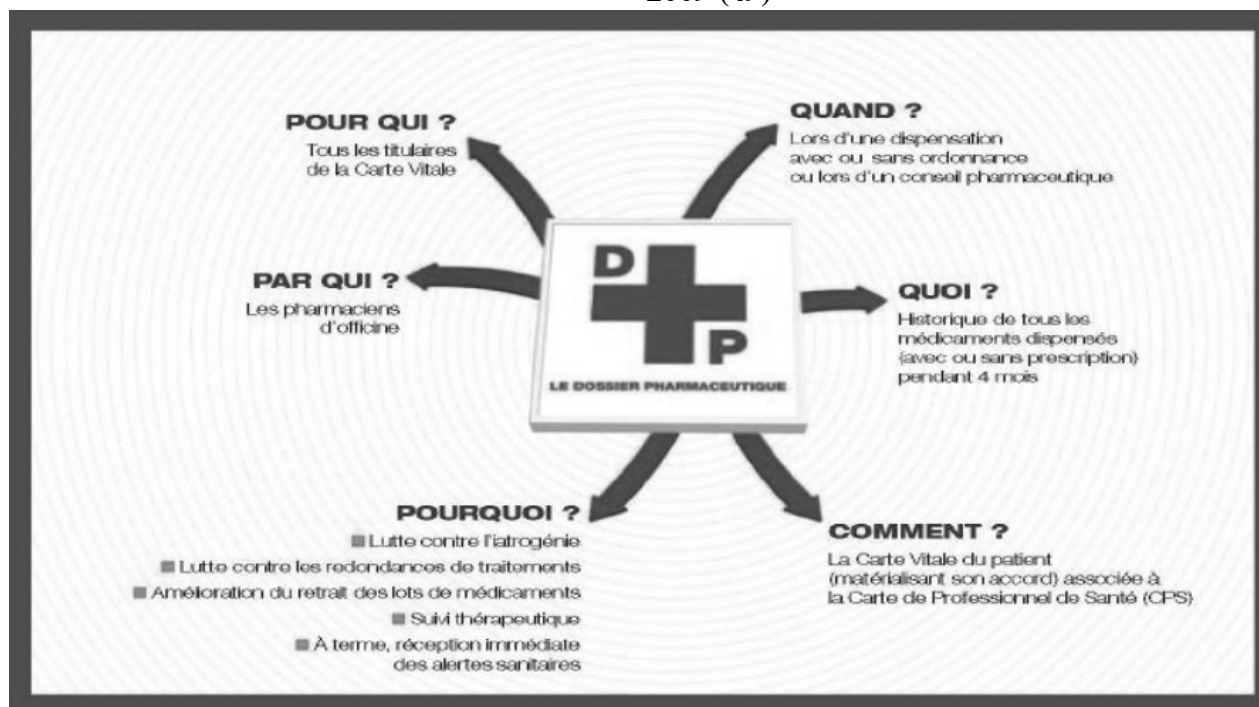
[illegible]

POUR QUI ?
Tous les titulaires de la Carte Vitale

QUAND ?
Lors d'une dispensation avec ou sans ordonnance ou lors d'un conseil pharmaceutique

D
P
LE DOSSIER PHARMACEUTIQUE

PAR QUI ?
Les pharmaciens d'officine

QUOI ?
Historique de tous les médicaments dispensés (avec ou sans prescription) pendant 4 mois

POURQUOI ?
■ Lutte contre l'iatrogénie
■ Lutte contre les redondances de traitements
■ Amélioration du retrait des lots de médicaments
■ Suivi thérapeutique
■ À terme, réception immédiate des alertes sanitaires

COMMENT ?
La Carte Vitale du patient (matérialisant son accord) associée à la Carte de Professionnel de Santé (CPS)